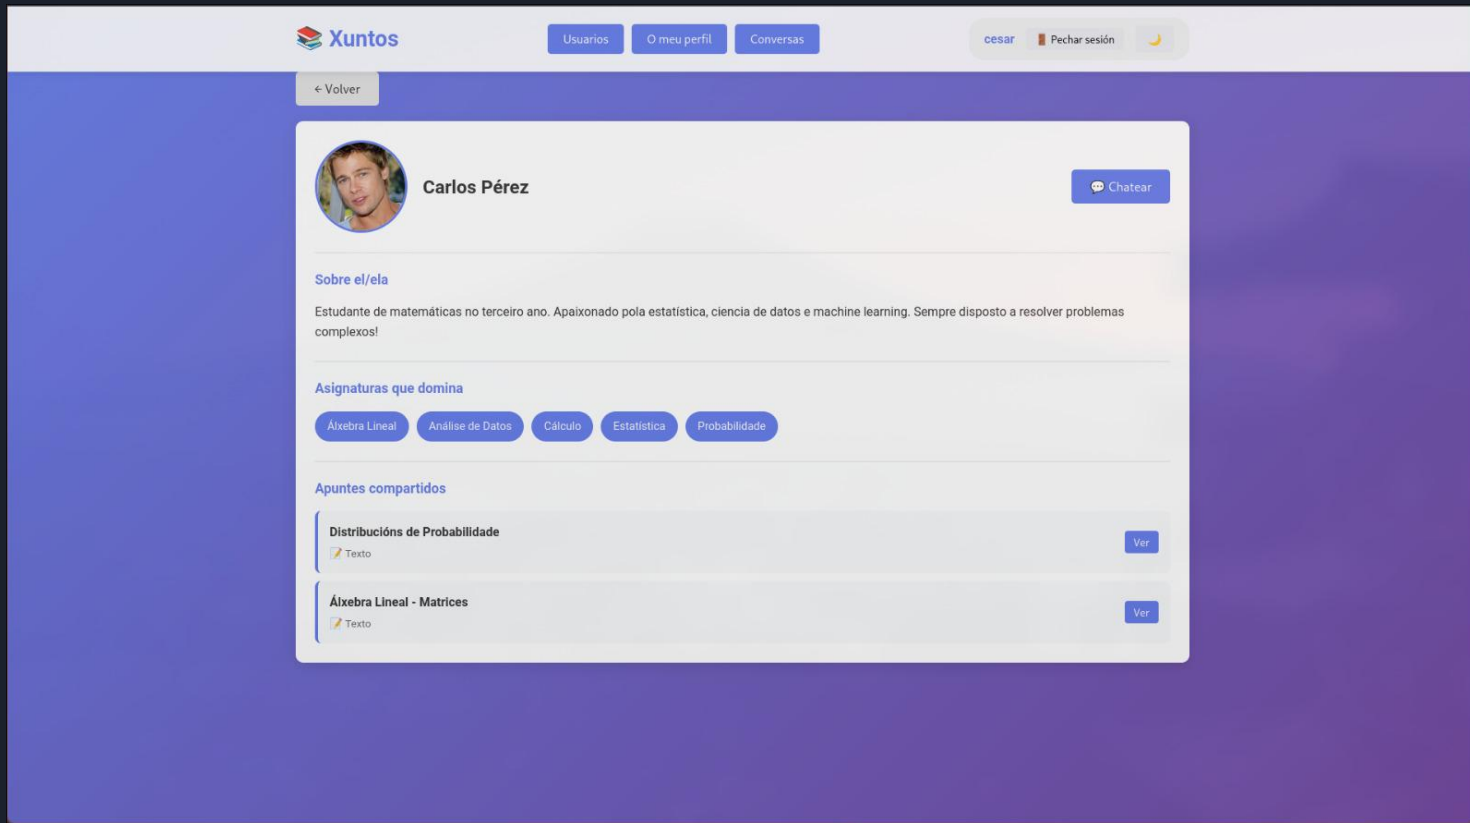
Xuntos

Usuarios O meu perfil Conversas

cesar Pechar sesión

← Volver

Carlos Pérez

Chatear

Sobre el/ela

Estudante de matemáticas no terceiro ano. Apaixonado pola estatística, ciencia de datos e machine learning. Sempre disposto a resolver problemas complexos!

Asignaturas que domina

Álxebra Lineal Análise de Datos Cálculo Estatística Probabilidade

Apuntes compartidos

Distribucións de Probabilidade
Texto
Ver

Álxebra Lineal - Matrices
Texto
Ver